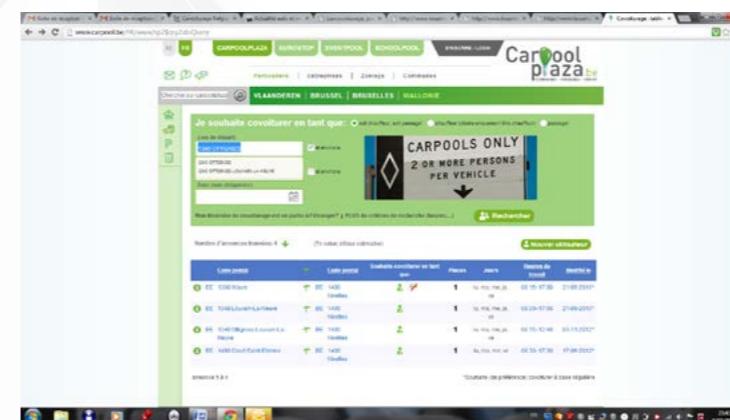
www.carpool.be

FR CARPOOLPLAZA EUROSTOP EVENTPOOL SCHOOLPOOL

Carpool plaza.be

Particuliers | Entreprises | Zoning | Communes

VLAANDEREN | BRUSSEL | BRUXELLES | WALLONIE

Je souhaite covoiturer en tant que:

CARPOOLS ONLY
2 OR MORE PERSONS PER VEHICLE

Rechercher

Nombre d'annonces trouvées: 4

Nouvel utilisateur

| Code postal | | Code postal | Souhaite covoiturer en tant que | Places | Jours | Heures de travail | Modifié le |
|---|---|---|---|---|---|---|---|
| BE 1300 Wavre | BE | 1400 Nivelles | | 1 | lu, ma, me, je, ve | 08:15-17:30 | 21/09/2012* |
| BE 1348 Louvain-La-Neuve | BE | 1400 Nivelles | | 1 | lu, ma, me, je, ve | 08:00-17:00 | 21/09/2012* |
| BE 1348 Ottignies-Louvain-La-Neuve | BE | 1400 Nivelles | | 1 | lu, ma, me, je, ve | 08:15-12:45 | 03/10/2012* |
| BE 1490 Court-Saint-Etienne | BE | 1400 Nivelles | | 1 | lu, ma, me, ve | 08:15-17:30 | 17/09/2012* |

*Souhaite de préférence covoiturer à base régulière